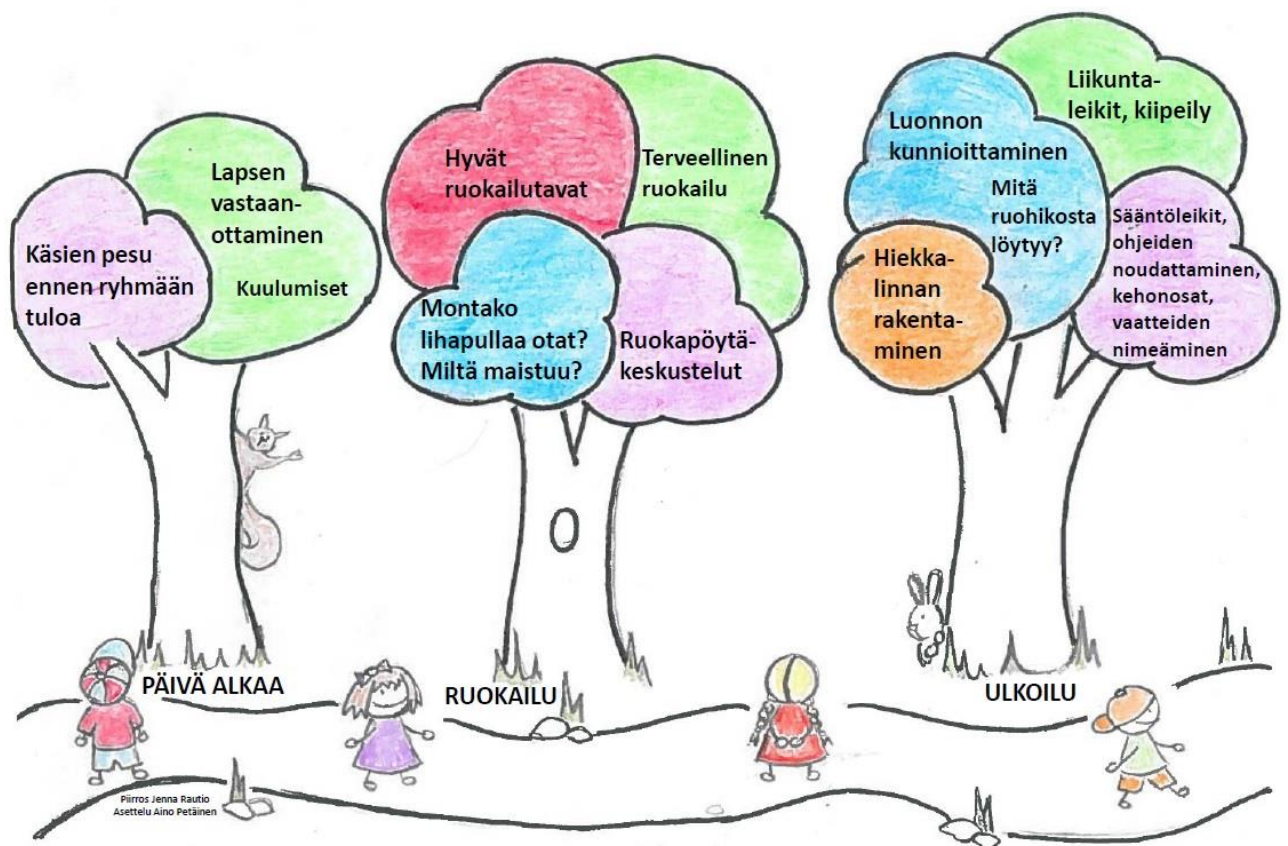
Lapsen vastaanottaminen

Kuulumiset

Käsien pesu ennen ryhmään tuloa

Hyvät ruokailutavat

Terveellinen ruokailu

Montako lihapullaa otat? Miltä maistuu?

Ruokapöytäkeskustelut

Liikuntaleikit, kiipeily

Luonnon kunnioittaminen

Mitä ruohikosta löytyy?

Hiekkalinnan rakentaminen

Sääntöleikit, ohjeiden noudattaminen, kehonosat, vaatteiden nimeäminen

PÄIVÄ ALKAA

RUOKAILU

ULKOILU

Piirros Jenna Rautio
Asettelu Aino Petäinen